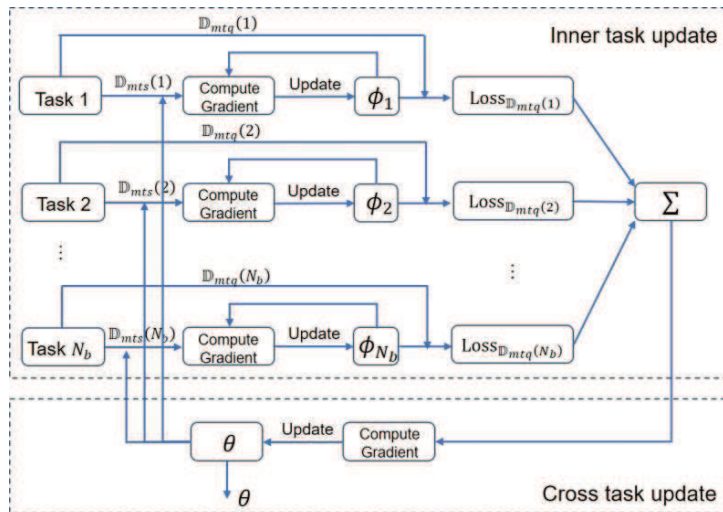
Inner task update

$\mathbb{D}_{mtq}(1)$

Task 1

$\mathbb{D}_{mts}(1)$

Compute Gradient

Update

$\phi_1$

$\text{Loss}_{\mathbb{D}_{mtq}(1)}$

$\mathbb{D}_{mtq}(2)$

Task 2

$\mathbb{D}_{mts}(2)$

Compute Gradient

Update

$\phi_2$

$\text{Loss}_{\mathbb{D}_{mtq}(2)}$

$\sum$

⋮

⋮

$\mathbb{D}_{mtq}(N_b)$

Task $N_b$

$\mathbb{D}_{mts}(N_b)$

Compute Gradient

Update

$\phi_{N_b}$

$\text{Loss}_{\mathbb{D}_{mtq}(N_b)}$

$\theta$

Update

Compute Gradient

$\theta$

Cross task update